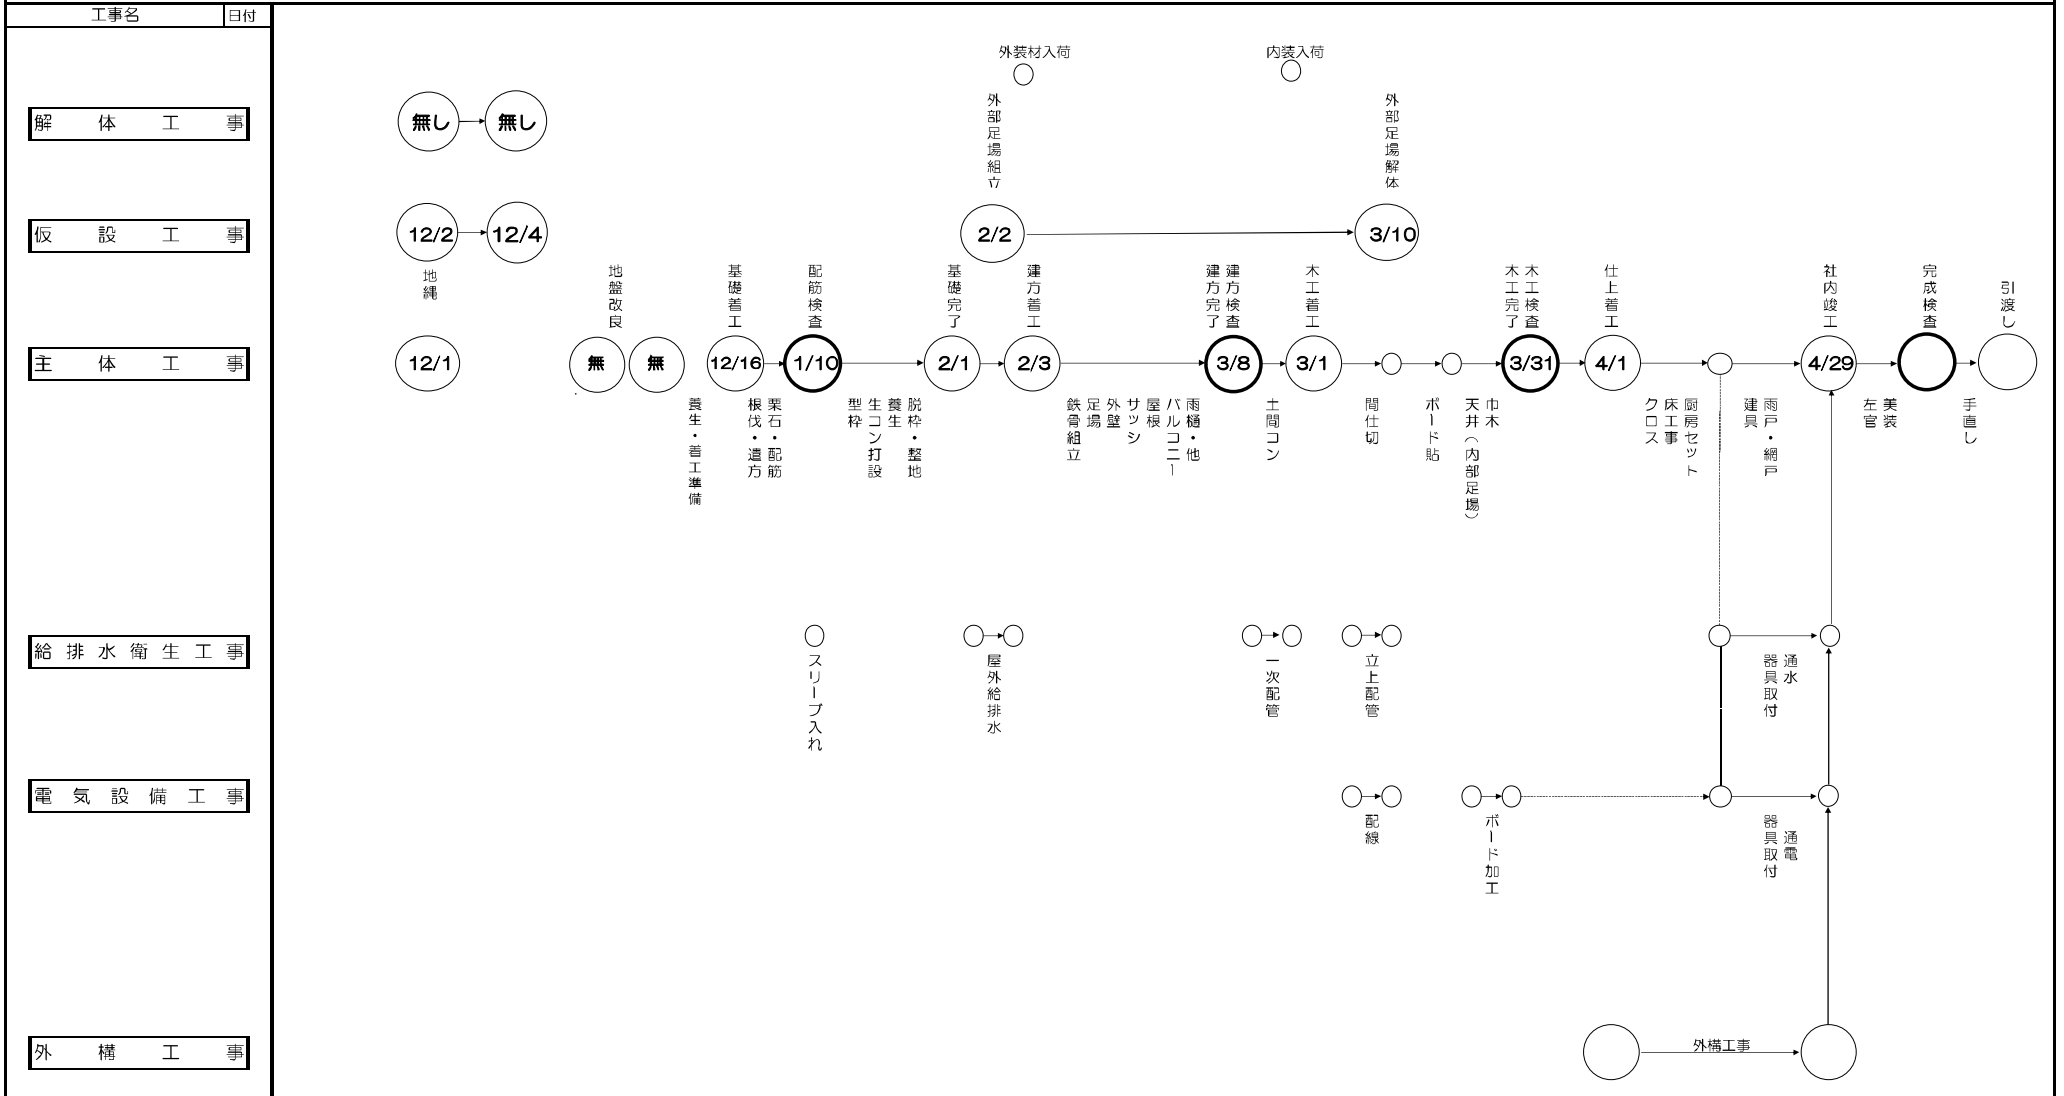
工事名 日付

解体工事
仮設工事
主体工事
給排水衛生工事
電気設備工事
外構工事

外装材入荷
内装入荷

無し 無し

外部足場組立
外部足場解体

12/2 12/4
地縄
2/2 3/10

12/1

地盤改良
無 無
養生・着工準備

基礎着工
12/16
栗石・配筋
根伐・遣方

配筋検査
1/10
型枠

脱枠・整地
養生
生コン打設

基礎完了
2/1

建方着工
2/3
鉄骨組立
足場
外壁
サッシ
屋根
バルコニー
雨樋・他

建方検査
建方完了
3/8
土間コン

木工着工
3/1

間仕切
ボード貼
巾木
天井(内部足場)

木工検査
木工完了
3/31

仕上着工
4/1
クロス
床工事
厨房セット

雨戸・網戸
建具

社内竣工
4/29
美装
左官

完成検査

引渡し
手直し

スリーブ入れ
屋外給排水
一次配管
立上配管
通水
器具取付

配線
ボード加工
通電
器具取付

外構工事